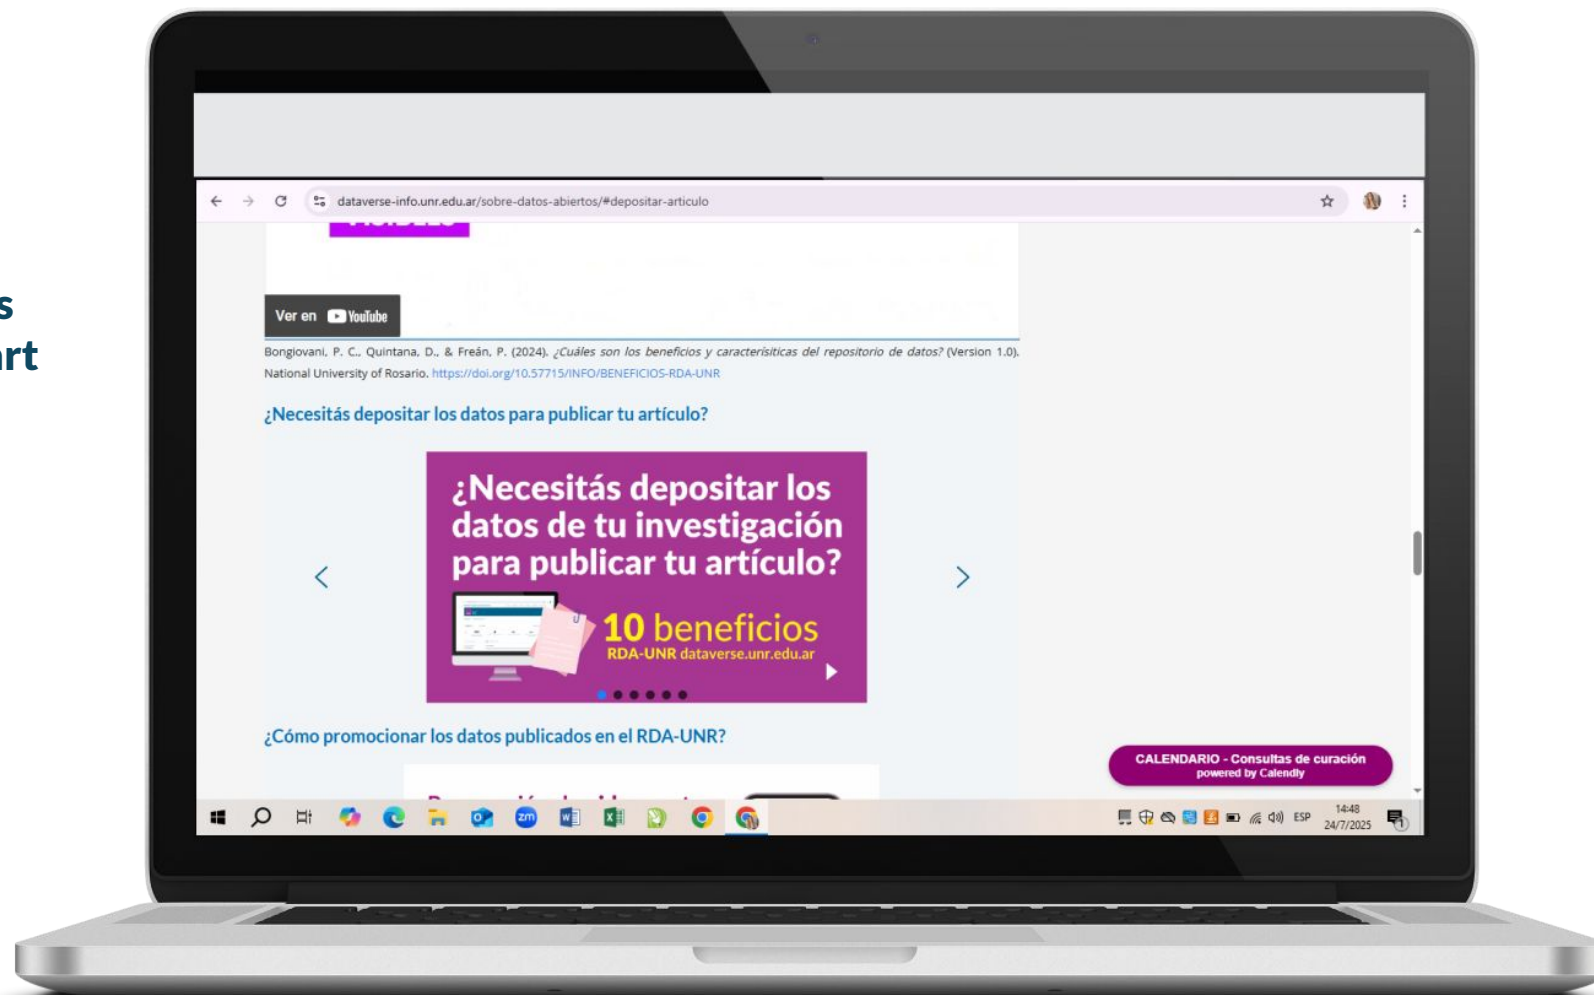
s
rt

dataverse-info.unr.edu.ar/sobre-datos-abiertos/#depositar-articulo

Ver en YouTube

Bongiovani, P. C., Quintana, D., & Freán, P. (2024). ¿Cuáles son los beneficios y características del repositorio de datos? (Version 1.0). National University of Rosario. https://doi.org/10.57715/INFO/BENEFICIOS-RDA-UNR

¿Necesitás depositar los datos para publicar tu artículo?

¿Necesitás depositar los datos de tu investigación para publicar tu artículo?

10 beneficios
RDA-UNR dataverse.unr.edu.ar

¿Cómo promocionar los datos publicados en el RDA-UNR?

CALENDARIO - Consultas de curación
powered by Calendly

ESP 14:48 24/7/2025